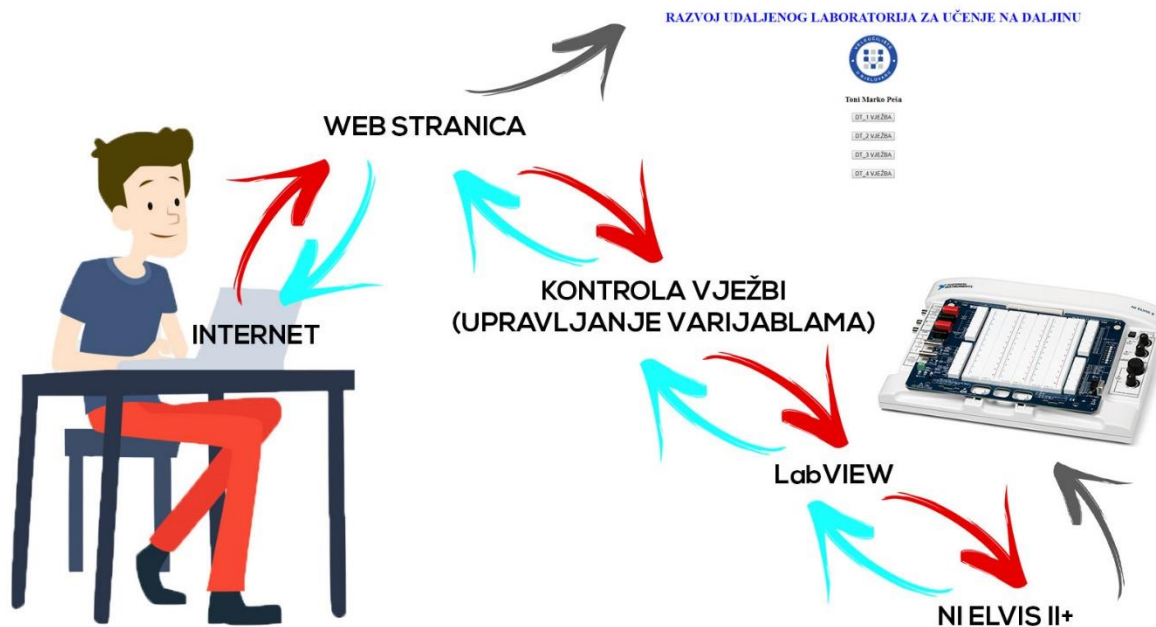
RAZVOJ UDALJENOG LABORATORIJA ZA UČENJE NA DALJINU

Toni Marko Peša

DT_1 VJEŽBA

DT_2 VJEŽBA

DT_3 VJEŽBA

DT_4 VJEŽBA

WEB STRANICA

INTERNET

KONTROLA VJEŽBI
(UPRAVLJANJE VARIJABLAMA)

LabVIEW

NI ELVIS II+